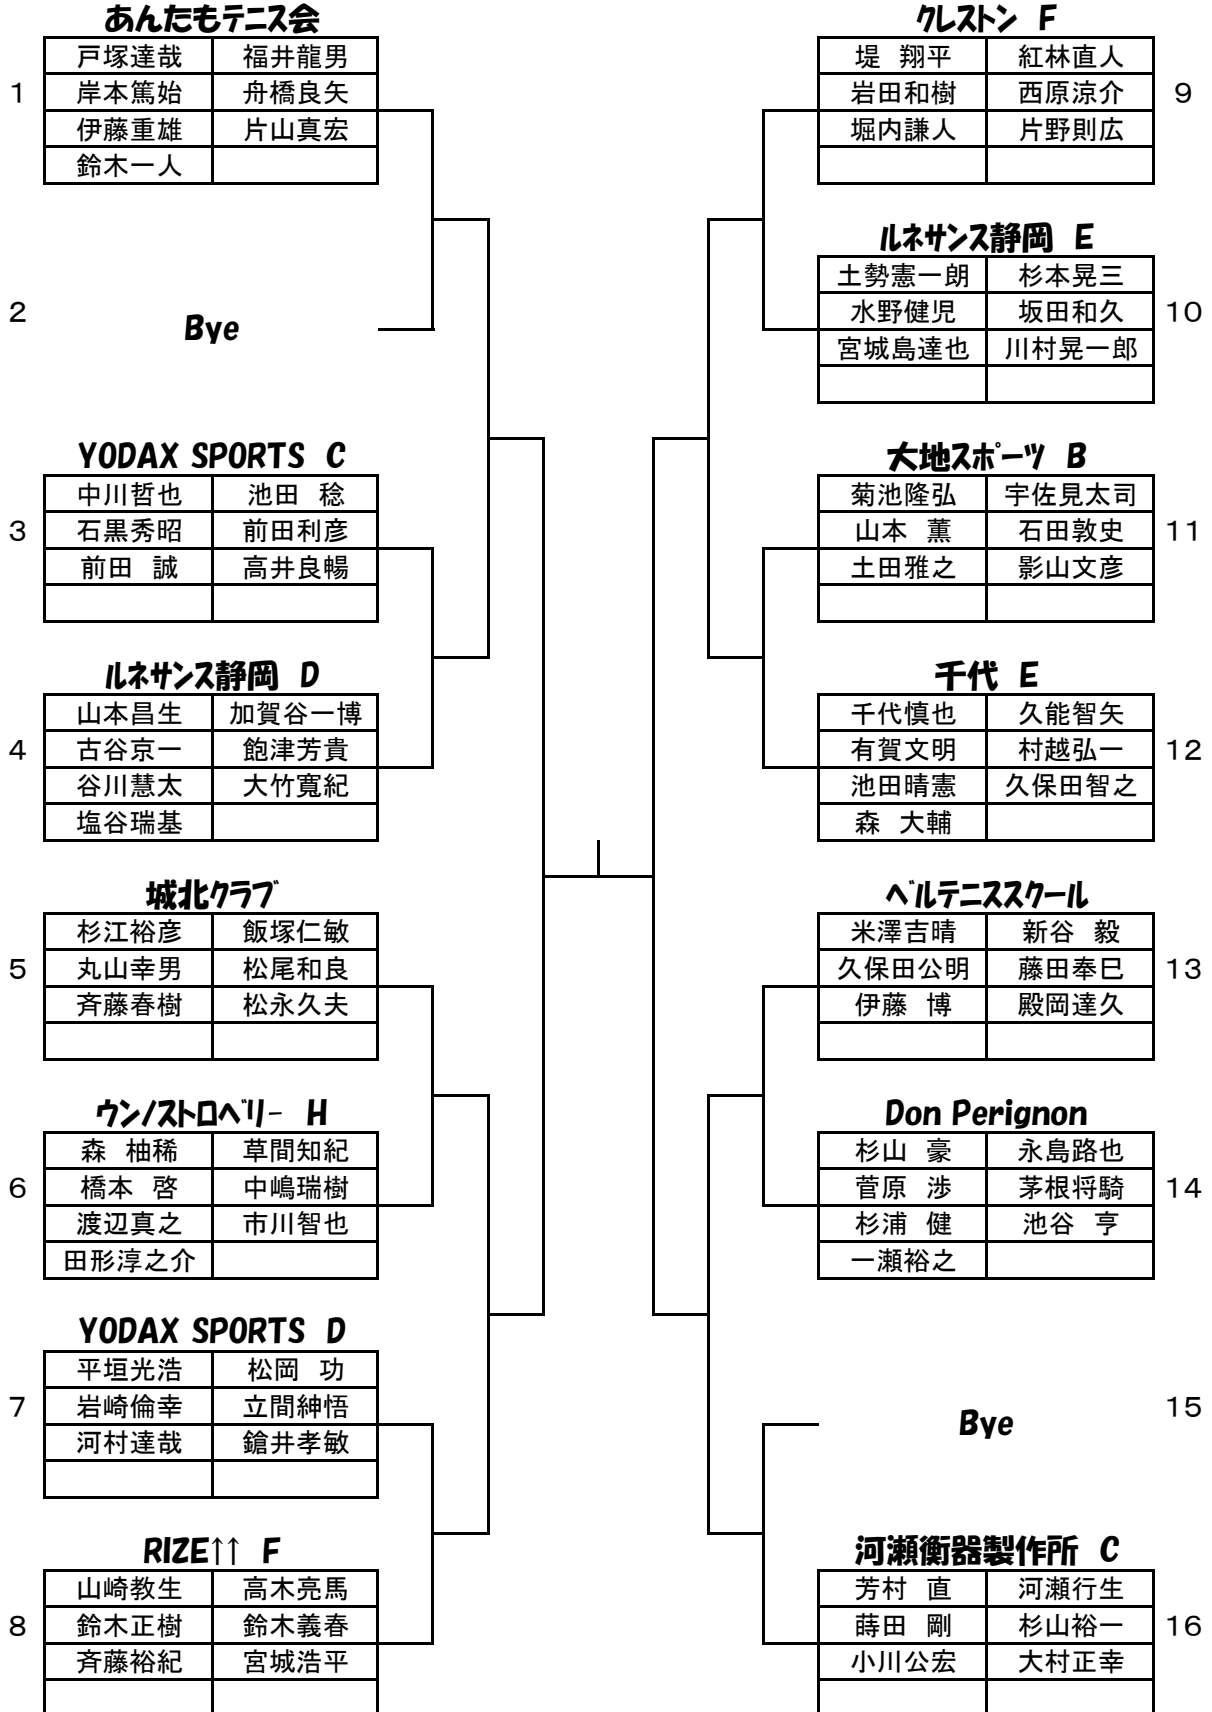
あんたもテニス会

1

| 戸塚達哉 | 福井龍男 |
|---|---|
| 岸本篤始 | 舟橋良矢 |
| 伊藤重雄 | 片山真宏 |
| 鈴木一人 | |

2

Bye

YODAX SPORTS C

3

| 中川哲也 | 池田 稔 |
|---|---|
| 石黒秀昭 | 前田利彦 |
| 前田 誠 | 高井良暢 |
| | |

ルネサンス静岡 D

4

| 山本昌生 | 加賀谷一博 |
|---|---|
| 古谷京一 | 飽津芳貴 |
| 谷川慧太 | 大竹寛紀 |
| 塩谷瑞基 | |

城北クラブ

5

| 杉江裕彦 | 飯塚仁敏 |
|---|---|
| 丸山幸男 | 松尾和良 |
| 斉藤春樹 | 松永久夫 |
| | |

ウン/ストロベリー H

6

| 森 柚稀 | 草間知紀 |
|---|---|
| 橋本 啓 | 中嶋瑞樹 |
| 渡辺真之 | 市川智也 |
| 田形淳之介 | |

YODAX SPORTS D

7

| 平垣光浩 | 松岡 功 |
|---|---|
| 岩崎倫幸 | 立間紳悟 |
| 河村達哉 | 鎗井孝敏 |
| | |

RIZE↑↑ F

8

| 山崎教生 | 高木亮馬 |
|---|---|
| 鈴木正樹 | 鈴木義春 |
| 斉藤裕紀 | 宮城浩平 |
| | |

クレストン F

9

| 堤 翔平 | 紅林直人 |
|---|---|
| 岩田和樹 | 西原涼介 |
| 堀内謙人 | 片野則広 |
| | |

ルネサンス静岡 E

10

| 土勢憲一朗 | 杉本晃三 |
|---|---|
| 水野健児 | 坂田和久 |
| 宮城島達也 | 川村晃一郎 |
| | |

大地スポーツ B

11

| 菊池隆弘 | 宇佐見太司 |
|---|---|
| 山本 薫 | 石田敦史 |
| 土田雅之 | 影山文彦 |
| | |

千代 E

12

| 千代慎也 | 久能智矢 |
|---|---|
| 有賀文明 | 村越弘一 |
| 池田晴憲 | 久保田智之 |
| 森 大輔 | |

ベルテニススクール

13

| 米澤吉晴 | 新谷 毅 |
|---|---|
| 久保田公明 | 藤田奉巳 |
| 伊藤 博 | 殿岡達久 |
| | |

Don Perignon

14

| 杉山 豪 | 永島路也 |
|---|---|
| 菅原 渉 | 茅根将騎 |
| 杉浦 健 | 池谷 亨 |
| 一瀬裕之 | |

15

Bye

河瀬衡器製作所 C

16

| 芳村 直 | 河瀬行生 |
|---|---|
| 蒔田 剛 | 杉山裕一 |
| 小川公宏 | 大村正幸 |
| | |